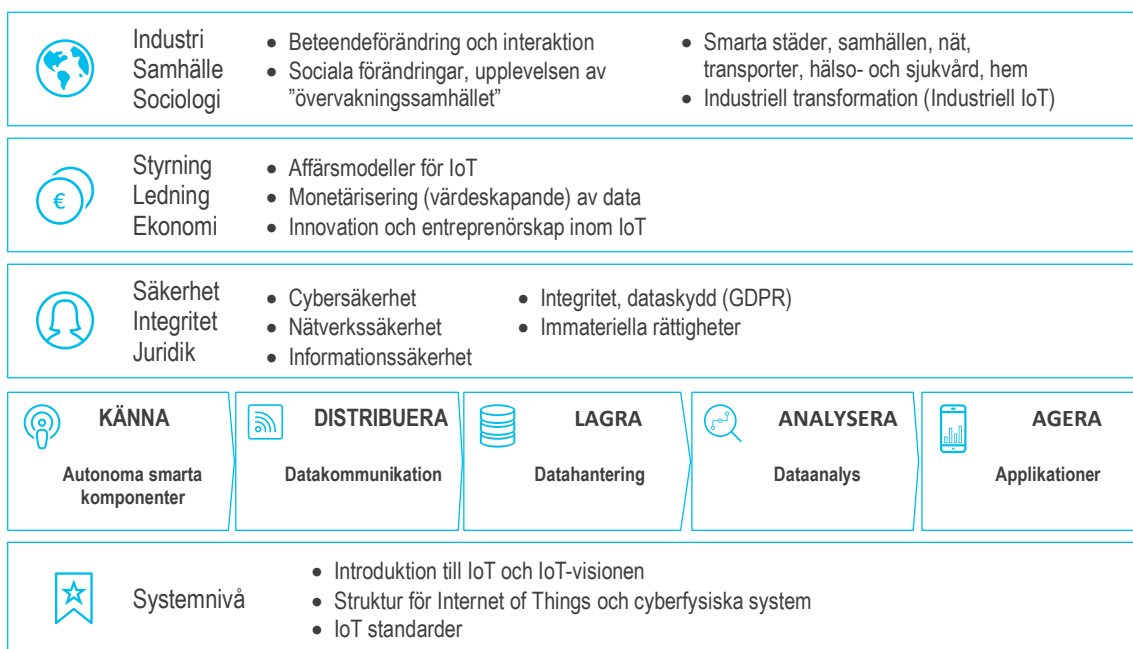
Industri
Samhälle
Sociologi

- Beteendeförändring och interaktion
- Sociala förändringar, upplevelsen av ”övervakningssamhället”

- Smarta städer, samhällen, nät, transporter, hälso- och sjukvård, hem
- Industriell transformation (Industriell IoT)

€

Styrning
Ledning
Ekonomi

- Affärsmodeller för IoT
- Monetärisering (värdeskapande) av data
- Innovation och entreprenörskap inom IoT

Säkerhet
Integritet
Juridik

- Cybersäkerhet
- Nätverkssäkerhet
- Informationssäkerhet

- Integritet, dataskydd (GDPR)
- Immateriella rättigheter

KÄNNA
Autonoma smarta komponenter

DISTRIBUERA
Datakommunikation

LAGRA
Datahantering

ANALYSERA
Dataanalys

AGERA
Applikationer

Systemnivå

- Introduktion till IoT och IoT-visionen
- Struktur för Internet of Things och cyberfysiska system
- IoT standarder